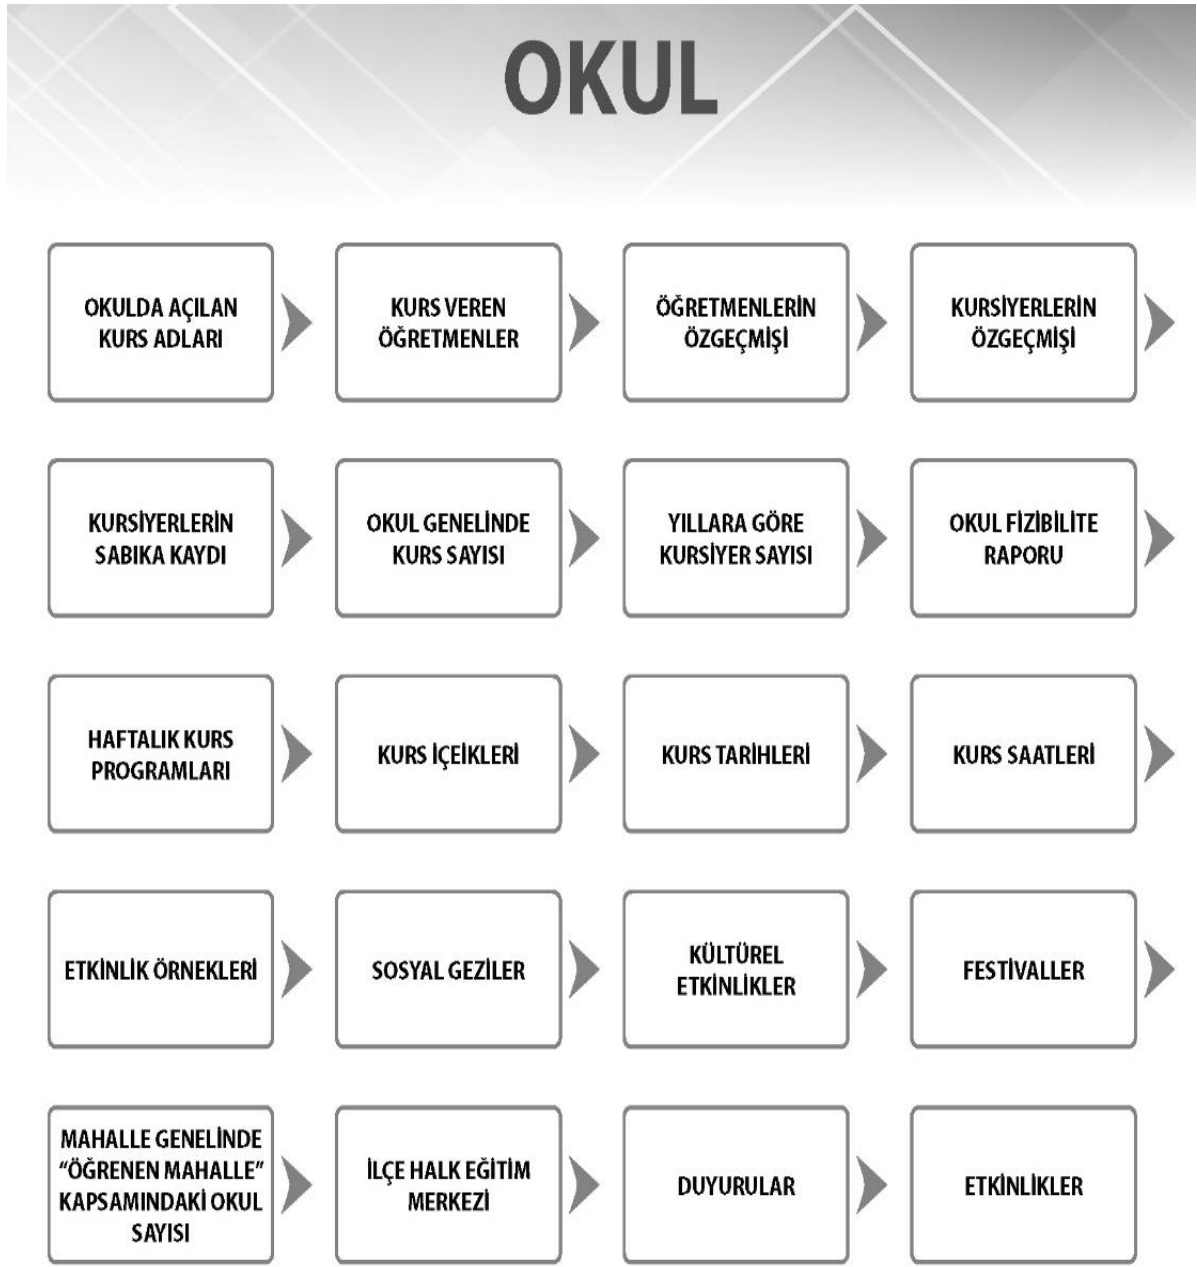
OKUL

OKULDA AÇILAN KURS ADLARI

KURS VEREN ÖĞRETMENLER

ÖĞRETMENLERİN ÖZGEÇMİŞİ

KURSİYERLERİN ÖZGEÇMİŞİ

KURSİYERLERİN SABIKA KAYDI

OKUL GENELİNDE KURS SAYISI

YILLARA GÖRE KURSİYER SAYISI

OKUL FİZİBİLİTE RAPORU

HAFTALIK KURS PROGRAMLARI

KURS İÇEİKLERİ

KURS TARİHLERİ

KURS SAATLERİ

ETKİNLİK ÖRNEKLERİ

SOSYAL GEZİLER

KÜLTÜREL ETKİNLİKLER

FESTİVALLER

MAHALLE GENELİNDE "ÖĞRENEN MAHALLE" KAPSAMINDAKİ OKUL SAYISI

İLÇE HALK EĞİTİM MERKEZİ

DUYURULAR

ETKİNLİKLER